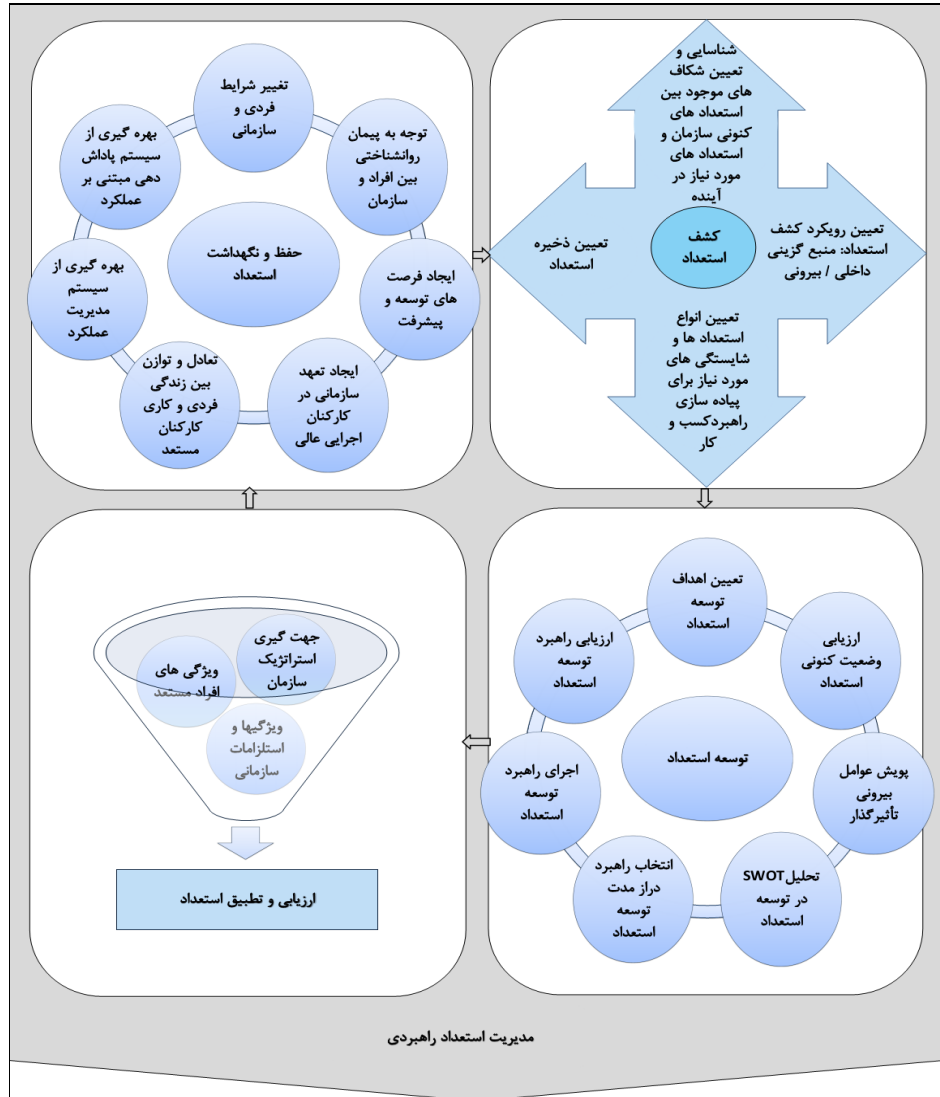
شناسایی و تعیین شکاف های موجود بین استعداد های کنونی سازمان و استعداد های مورد نیاز در آینده

تعیین رویکرد کشف استعداد: منبع گزینی داخلی / بیرونی

کشف استعداد

تعیین ذخیره استعداد

تعیین انواع استعداد ها و شایستگی های مورد نیاز برای پیاده سازی راهبردکسب و کار

تغییر شرایط فردی و سازمانی

توجه به پیمان روانشناختی بین افراد و سازمان

ایجاد فرصت های توسعه و پیشرفت

ایجاد تعهد سازمانی در کارکنان اجرایی عالی

تعادل و توازن بین زندگی فردی و کاری کارکنان مستعد

بهره گیری از سیستم مدیریت عملکرد

بهره گیری از سیستم پاداش دهی مبتنی بر عملکرد

حفظ و نگهداشت استعداد

تعیین اهداف توسعه استعداد

ارزیابی وضعیت کنونی استعداد

پویش عوامل بیرونی تاثیرگذار

تحلیل SWOT در توسعه استعداد

انتخاب راهبرد دراز مدت توسعه استعداد

اجرای راهبرد توسعه استعداد

ارزیابی راهبرد توسعه استعداد

توسعه استعداد

جهت گیری استراتژیک سازمان

ویژگی های افراد مستعد

ویژگیها و استلزامات سازمانی

ارزیابی و تطبیق استعداد

مدیریت استعداد راهبردی